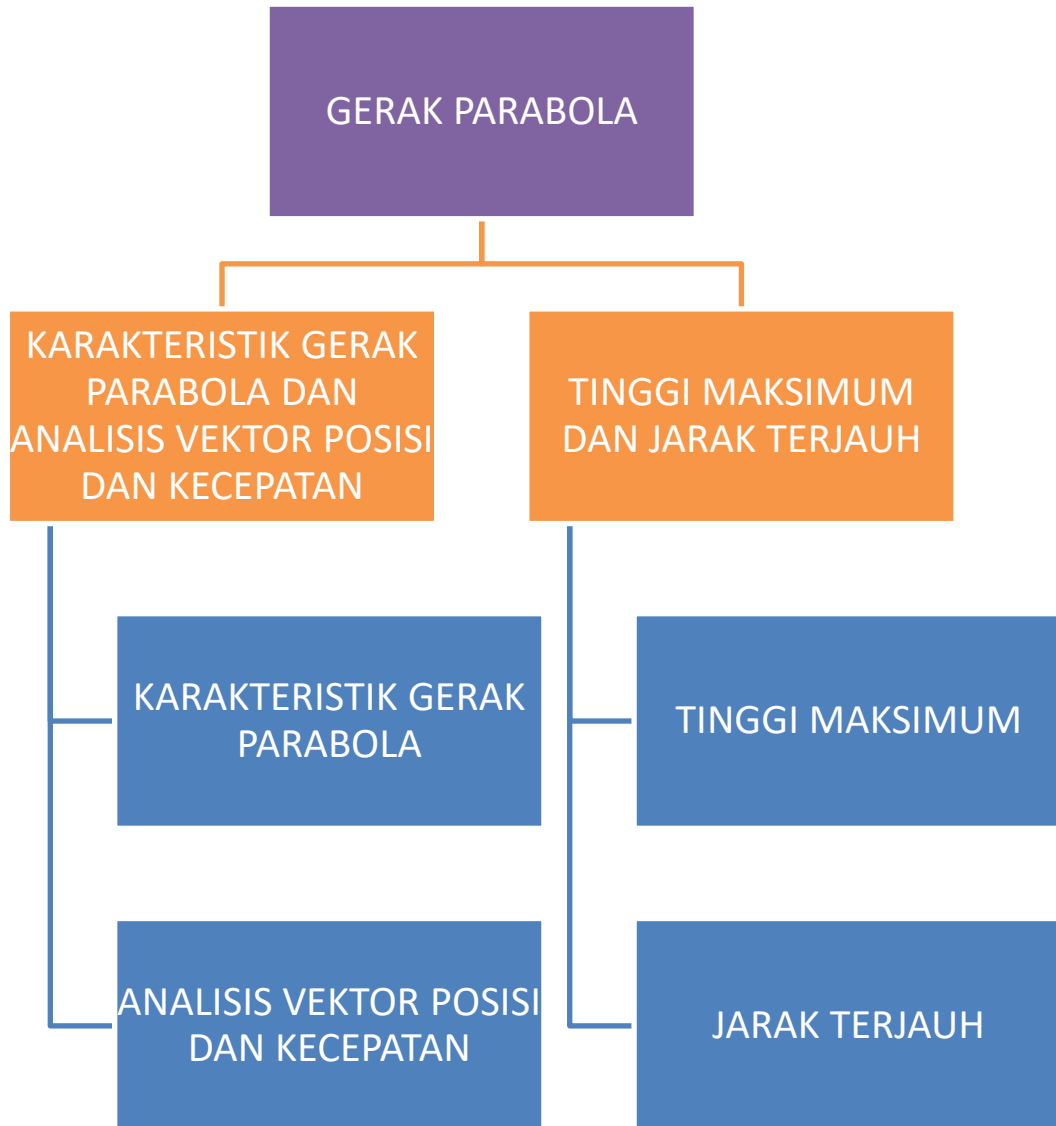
GERAK PARABOLA

KARAKTERISTIK GERAK PARABOLA DAN ANALISIS VEKTOR POSISI DAN KECEPATAN

KARAKTERISTIK GERAK PARABOLA

ANALISIS VEKTOR POSISI DAN KECEPATAN

TINGGI MAKSIMUM DAN JARAK TERJAUH

TINGGI MAKSIMUM

JARAK TERJAUH